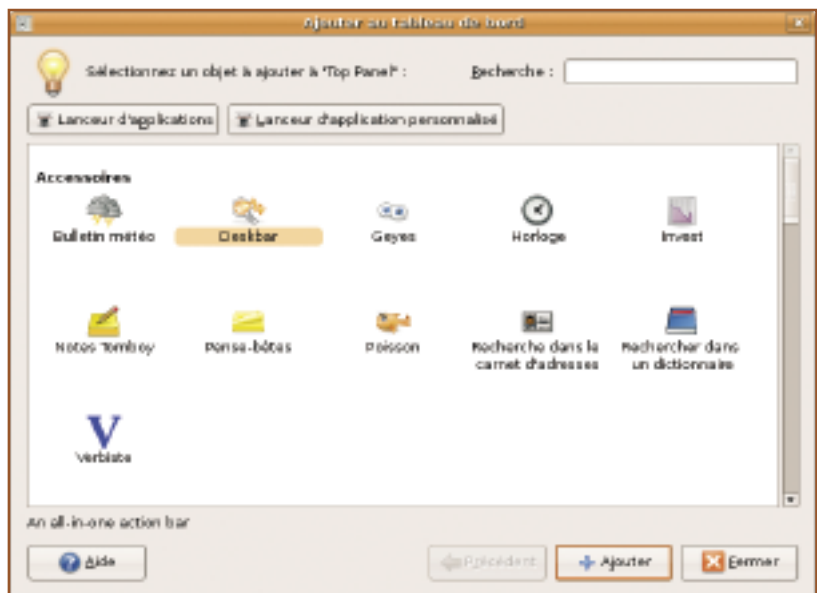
Ajouter au tableau de bord

Sélectionnez un objet à ajouter à "Top Panel" :

Recherche :

Lanceur d'applications

Lanceur d'application personnalisé

Accessoires

Bulletin météo

Deskbar

Geyes

Horloge

Invest

Notes Tomboy

Pense-bêtes

Poisson

Recherche dans le carnet d'adresses

Rechercher dans un dictionnaire

Verbiste

An all-in-one action bar

Aide

Précédent

Ajouter

Fermer